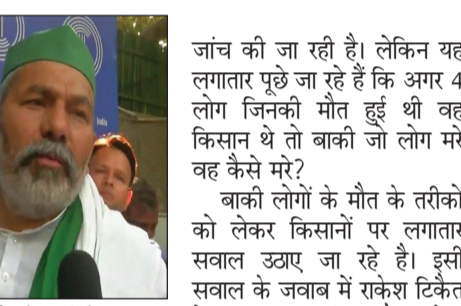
जांच की जा रही है। लेकिन यह लगातार पूछे जा रहे हैं कि अगर 4 लोग जिनकी मौत हुई थी वह किसान थे तो बाकी जो लोग मरे वह कैसे मरे?

बाकी लोगों के मौत के तरीको को लेकर किसानों पर लगातार सवाल उठाए जा रहे है। इसी सवाल के जवाब में राकेश टिकैत